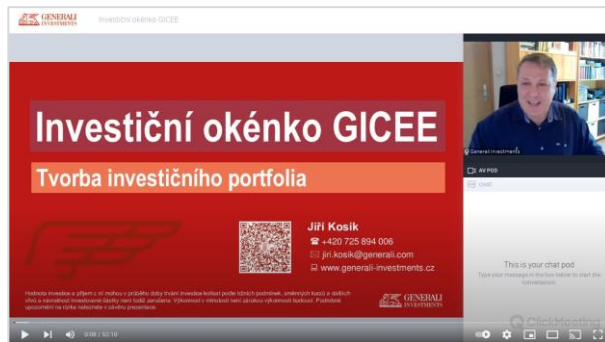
GENERALI INVESTMENTS Investiční okénko GICEE

Investiční okénko GICEE

Tvorba investičního portfolia

Jiří Kosík
+420 725 894 006
jiri.kosik@generali.com
www.generali-investments.cz

Hodnota investice a příjem z ní mohou v průběhu doby trvání investice kolísat podle tržních podmínek, směnných kurzů a dalších vlivů a návratnost investované částky není tudíž zaručena. Výkonnost v minulosti není zárukou výkonnosti budoucí. Podrobné upozornění na rizika naleznete v závěru prezentace.

GENERALI INVESTMENTS

General Investments

AV POD

CHAT

This is your chat pod
Type your message in the box below to start the conversation

0:00 / 52:10

ClickMeeting